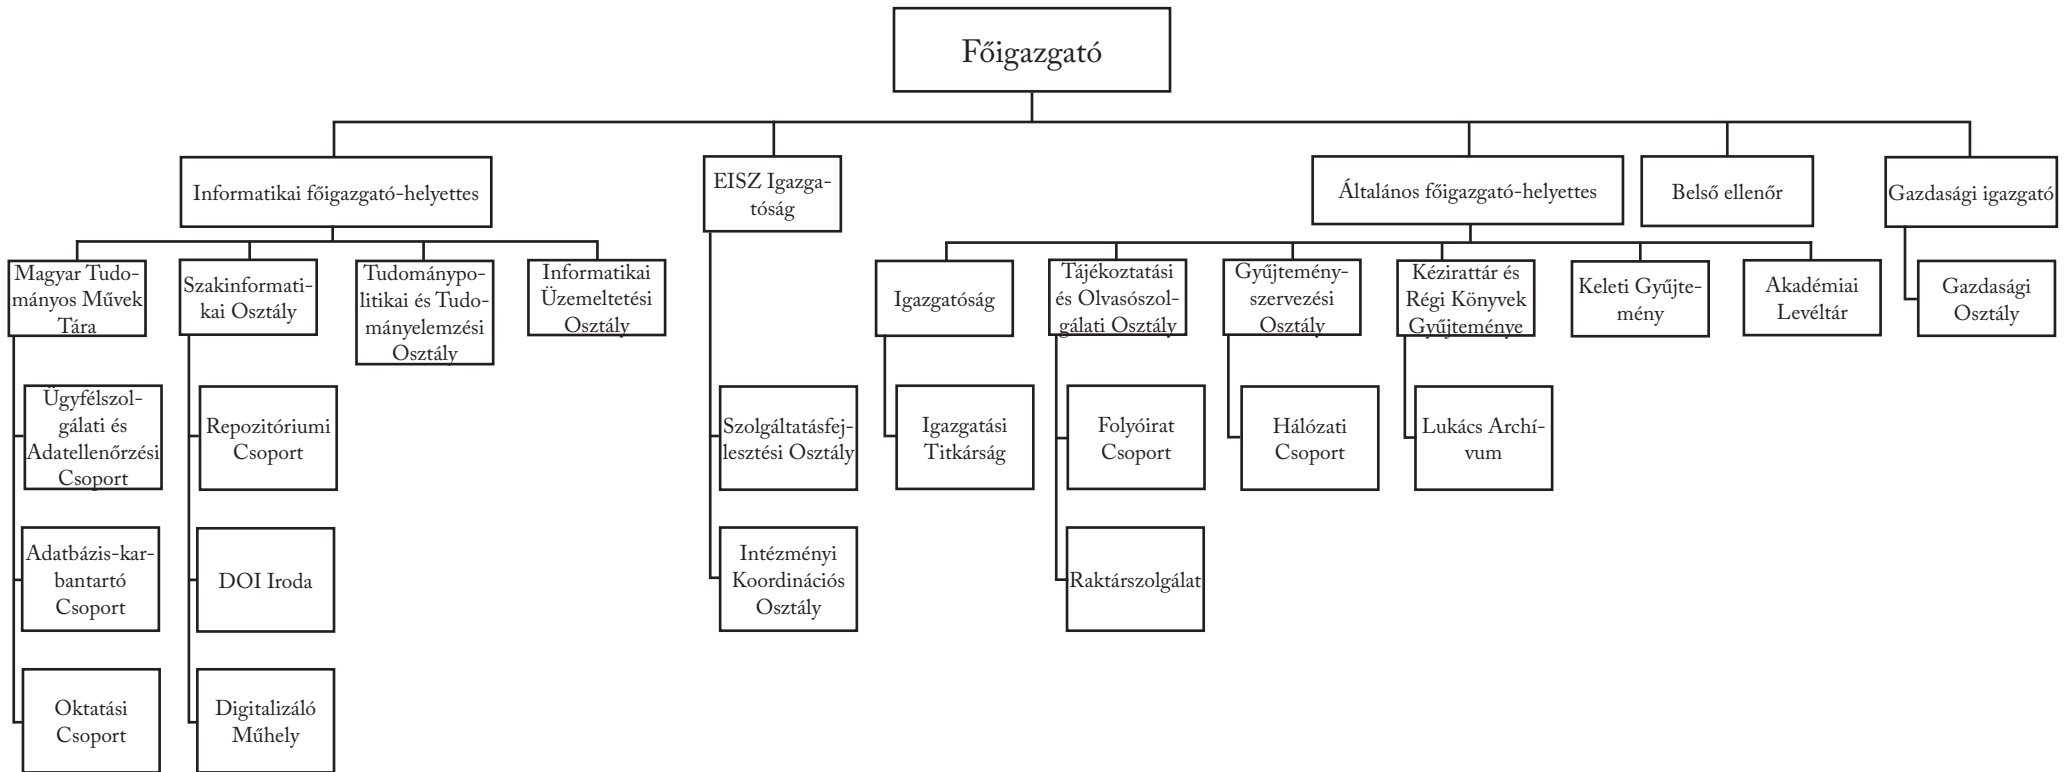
Főigazgató

Informatikai főigazgató-helyettes

EISZ Igazgatóság

Általános főigazgató-helyettes

Belső ellenőr

Gazdasági igazgató

Magyar Tudományos Művek Tára

Ügyfélszolgálati és Adatellenőrzési Csoport

Adatbázis-karbantartó Csoport

Oktatási Csoport

Szakinformatikai Osztály

Repozitóriumi Csoport

DOI Iroda

Digitalizáló Műhely

Tudománypolitikai és Tudományelemzési Osztály

Informatikai Üzemeltetési Osztály

Szolgáltatásfejlesztési Osztály

Intézményi Koordinációs Osztály

Igazgatóság

Igazgatási Titkárság

Tájékoztatási és Olvasószolgálati Osztály

Folyóirat Csoport

Raktárszolgálat

Gyűjteményszervezési Osztály

Hálózati Csoport

Kézirattár és Régi Könyvek Gyűjteménye

Lukács Archívum

Keleti Gyűjtemény

Akadémiai Levéltár

Gazdasági Osztály